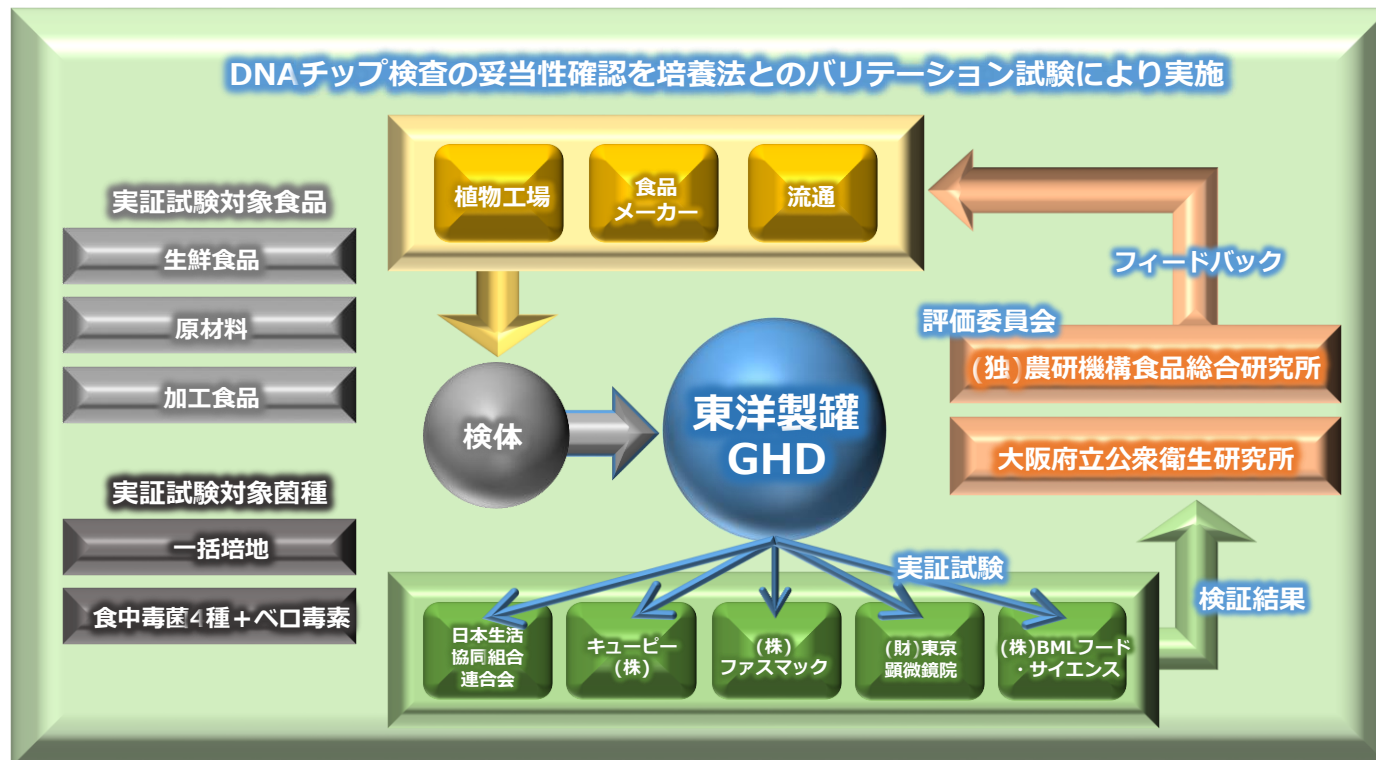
DNAチップ検査の妥当性確認を培養法とのバリテーション試験により実施

実証試験対象食品

生鮮食品

原材料

加工食品

実証試験対象菌種

一括培地

食中毒菌4種＋ベロ毒素

植物工場

食品
メーカー

流通

検体

東洋製罐
GHD

フィードバック

評価委員会

(独)農研機構食品総合研究所

大阪府立公衆衛生研究所

実証試験

検証結果

日本生活
協同組合
連合会

キユーピー
(株)

(株)
ファスマック

(財)東京
顕微鏡院

(株)BMLフード
・サイエンス